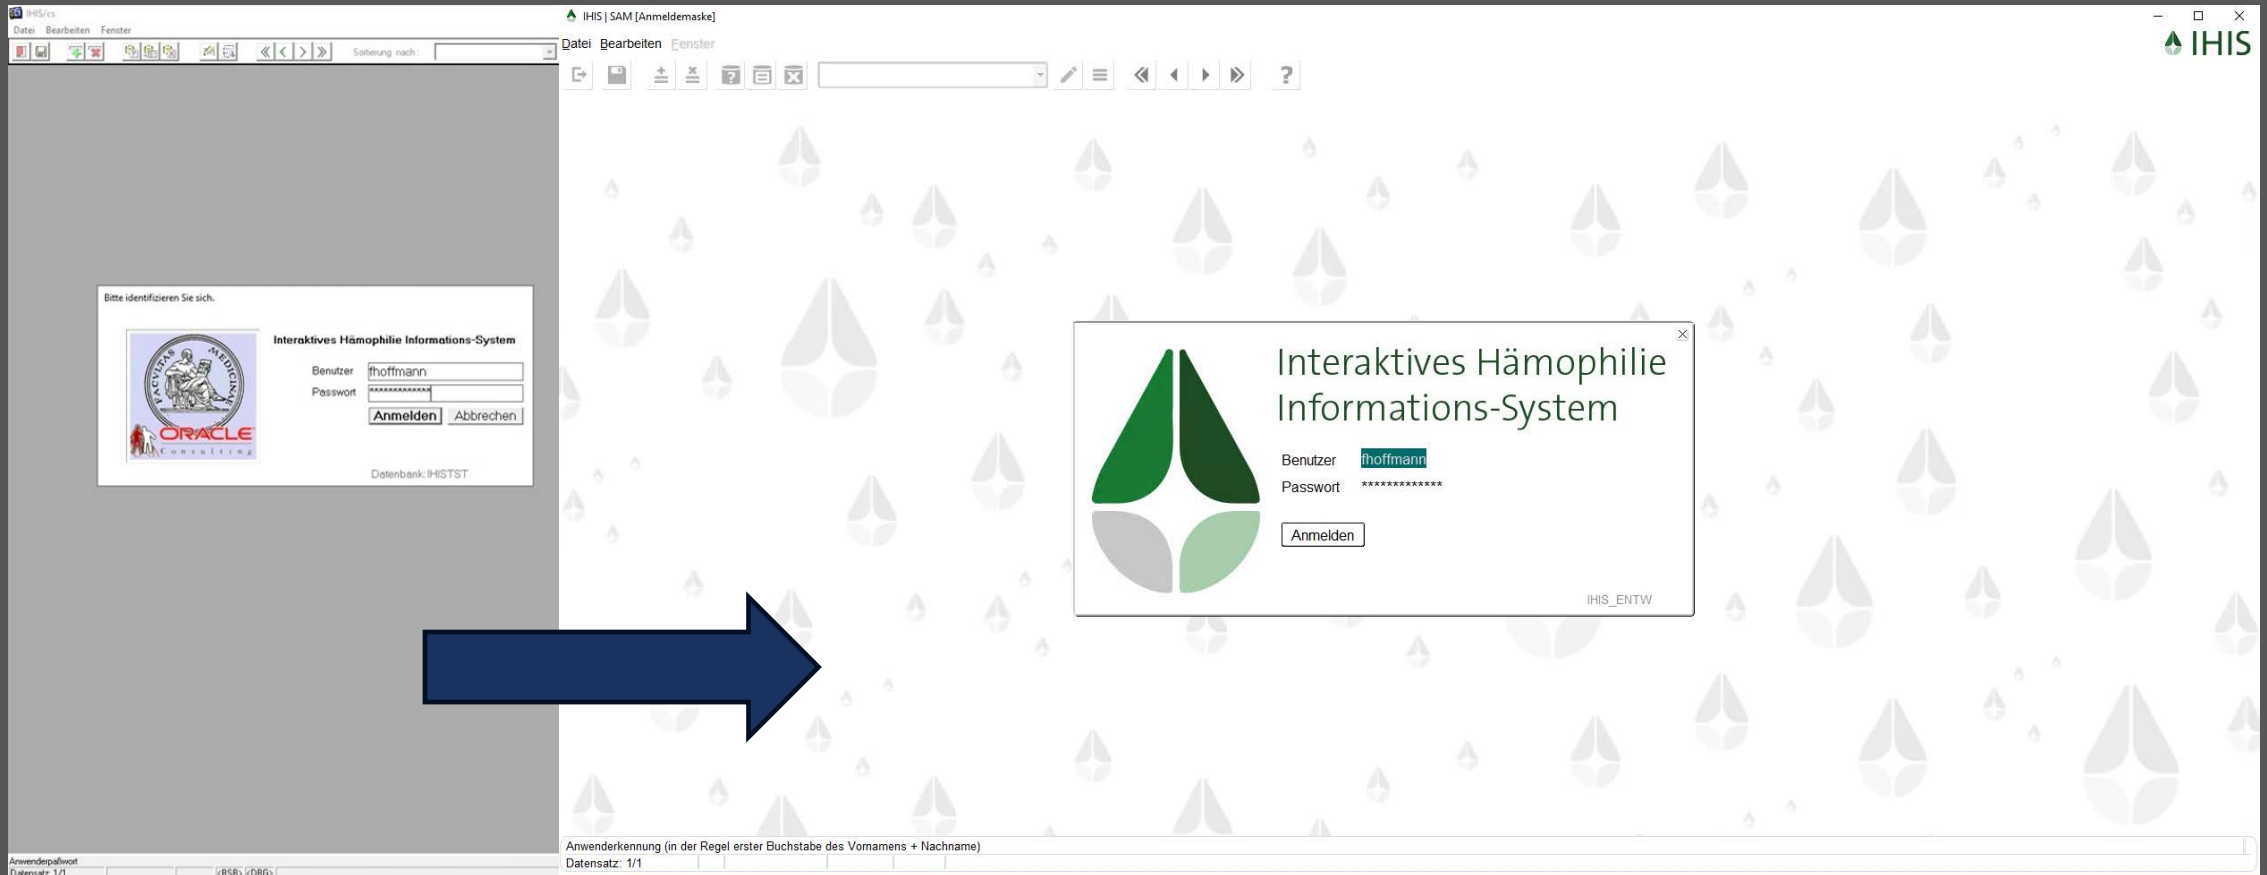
IHIS/cs

Datei Bearbeiten Fenster

Sortierung nach :

Bitte identifizieren Sie sich.

FACULTAS MEDICINAE

ORACLE Consulting

Interaktives Hämophilie Informations-System

Benutzer fhoffmann

Passwort *************

Anmelden Abbrechen

Datenbank: IHISTST

Anwenderpaßwort

Datensatz: 1/1 <BSB> <DBG>

IHIS | SAM [Anmeldemaske]

Datei Bearbeiten Fenster

IHIS

Interaktives Hämophilie Informations-System

Benutzer fhoffmann

Passwort *************

Anmelden

IHIS_ENTW

Anwenderkennung (in der Regel erster Buchstabe des Vornamens + Nachname)

Datensatz: 1/1